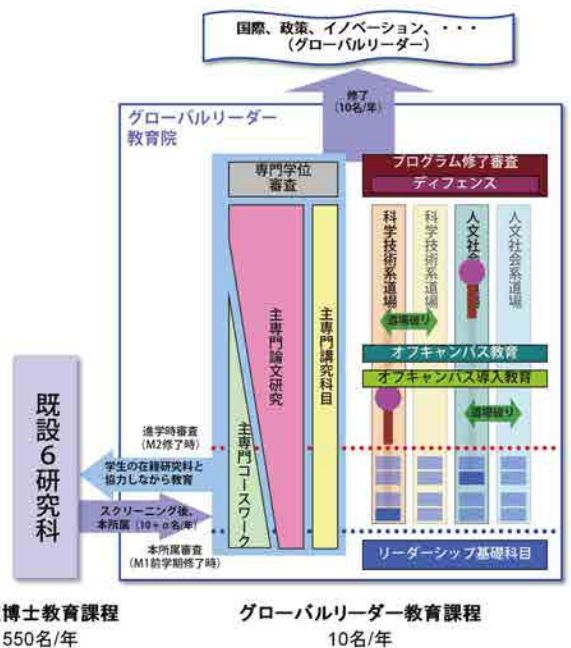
国際、政策、イノベーション、・・・
（グローバルリーダー）

修了
（10名/年）

グローバルリーダー
教育院

専門学位
審査

主専門論文研究

主専門講究科目

主専門コースワーク

プログラム修了審査
ディフェンス

科学技術系道場

科学技術系道場

人文社会

人文社会系道場

道場破り

オフキャンパス教育

オフキャンパス導入教育

道場破り

リーダーシップ基礎科目

既設6研究科

進学時審査
（M2修了時）

学生の在籍研究科と
協力しながら教育

スクリーニング後、
本所属（10＋α名/年）

本所属審査
（M1前学期修了時）

博士教育課程
550名/年

グローバルリーダー教育課程
10名/年